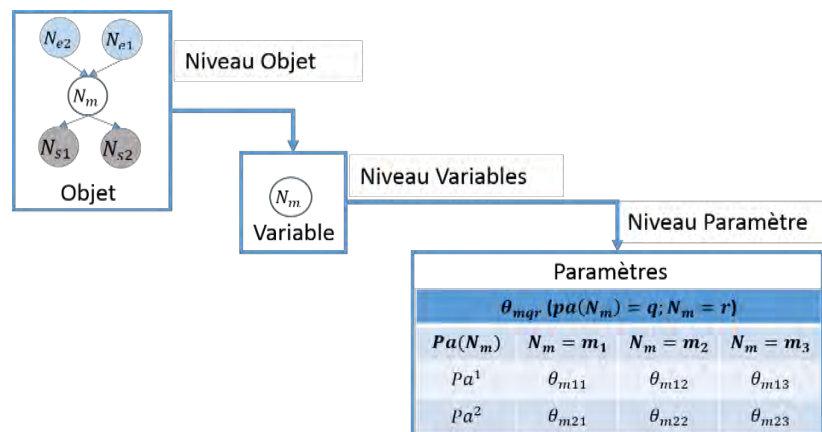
$N_{e2}$ $N_{e1}$
$N_m$
$N_{s1}$ $N_{s2}$
Objet

Niveau Objet

$N_m$
Variable

Niveau Variables

Niveau Paramètre

Paramètres

$\theta_{mqr}$ $(pa(N_m) = q; N_m = r)$

| $Pa(N_m)$ | $N_m = m_1$ | $N_m = m_2$ | $N_m = m_3$ |
|---|---|---|---|
| $Pa^1$ | $\theta_{m11}$ | $\theta_{m12}$ | $\theta_{m13}$ |
| $Pa^2$ | $\theta_{m21}$ | $\theta_{m22}$ | $\theta_{m23}$ |